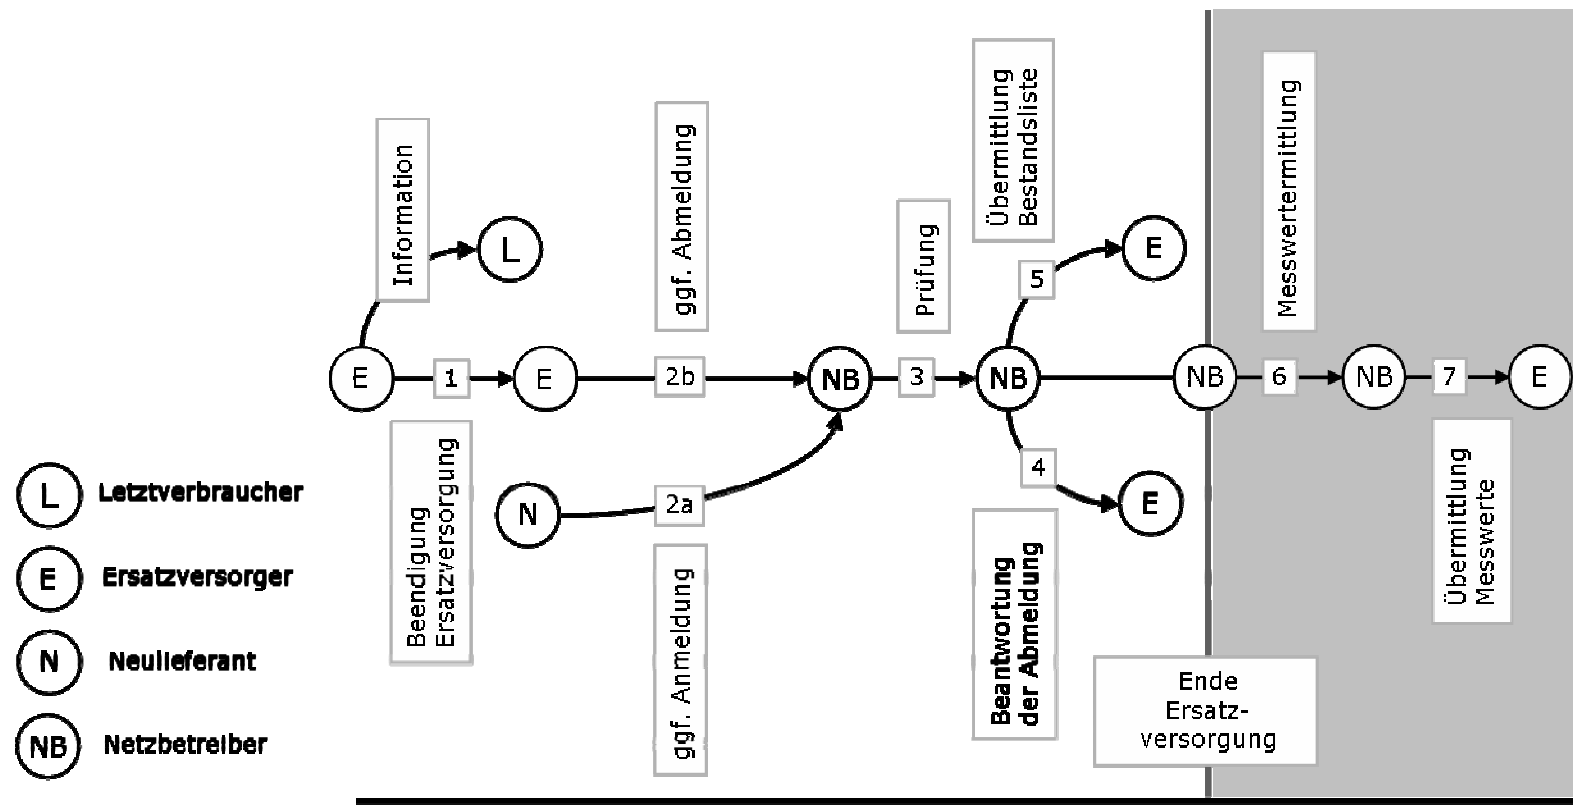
Information

L

ggf. Abmeldung

Prüfung

Übermittlung Bestandsliste

E

Messwertermittlung

5

E

1

E

2b

NB

3

NB

NB

6

NB

7

E

Beendigung Ersatzversorgung

4

L Letztverbraucher

N

2a

E

E Ersatzversorger

ggf. Anmeldung

Beantwortung der Abmeldung

Übermittlung Messwerte

N Neulieferant

NB Netzbetreiber

Ende Ersatz-versorgung